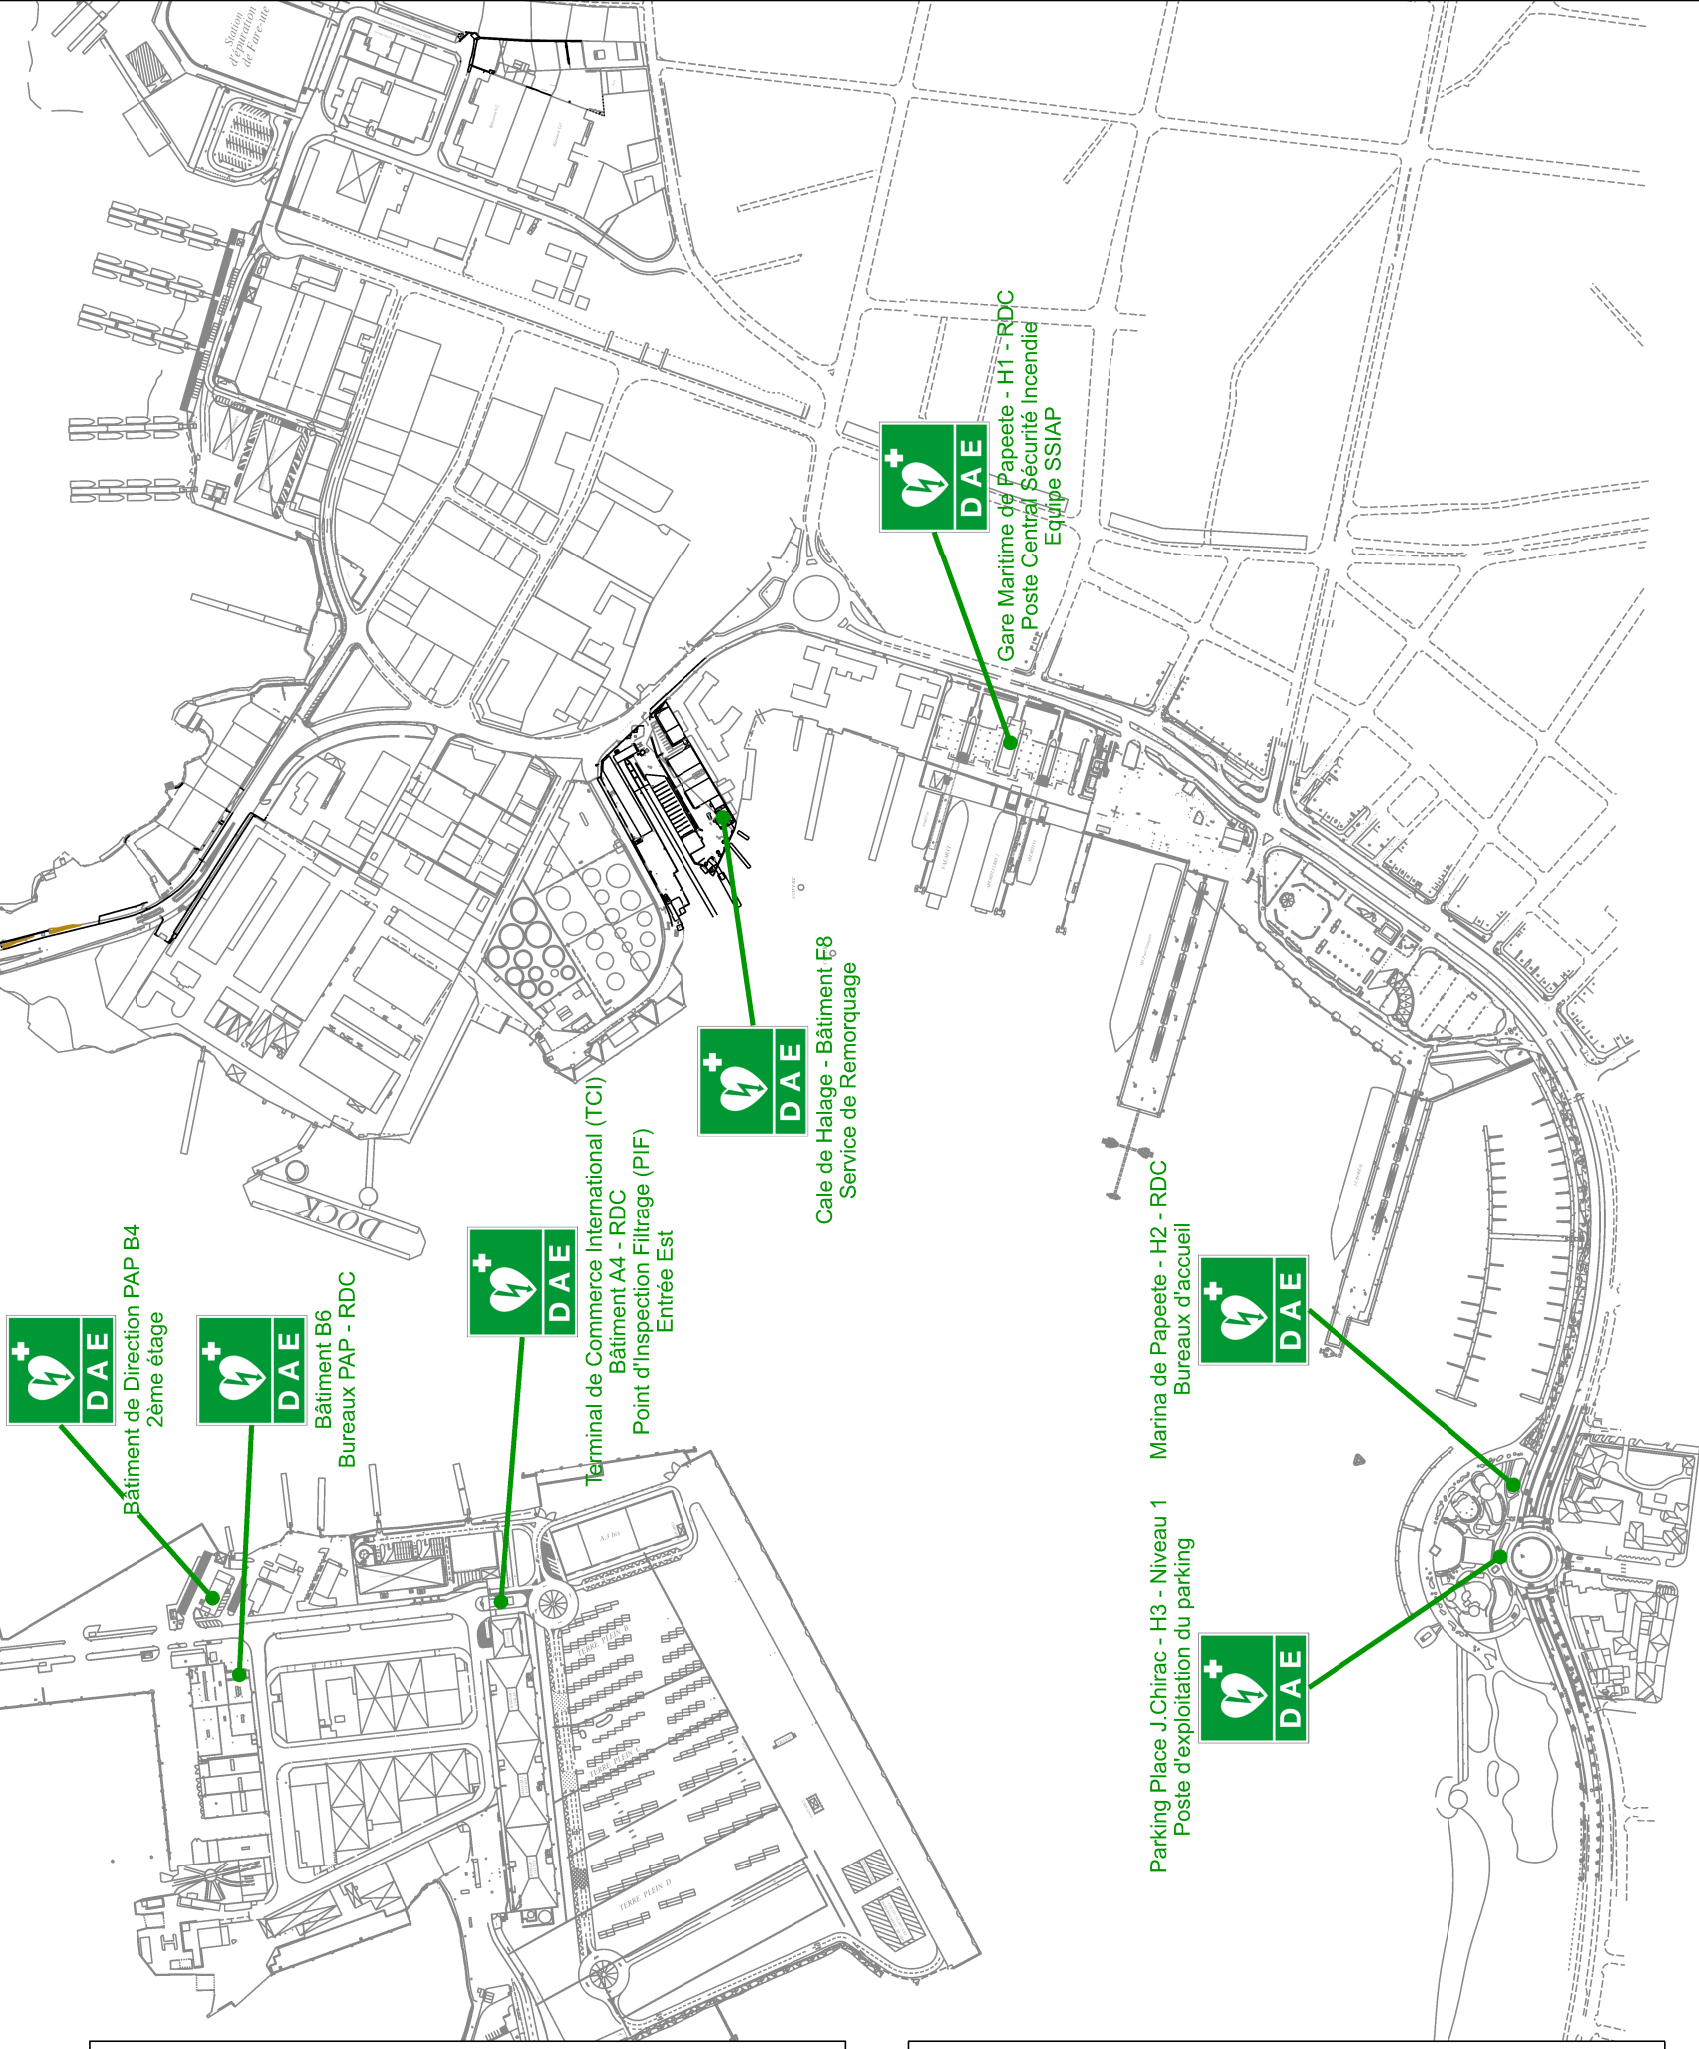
Station d'épuration de Fare-ute

DAE
Gare Maritime de Papeete - H1 - RDC
Poste Central Sécurité Incendie
Equipe SSIAP

DAE
Cale de Halage - Bâtiment F8
Service de Remorquage

DAE
Terminal de Commerce International (TCI)
Bâtiment A4 - RDC
Point d'Inspection Filtrage (PIF)
Entrée Est

DAE
Bâtiment de Direction PAP B4
2ème étage

DAE
Bâtiment B6
Bureaux PAP - RDC

DAE
Marina de Papeete - H2 - RDC
Bureaux d'accueil

DAE
Parking Place J.Chirac - H3 - Niveau 1
Poste d'exploitation du parking

DOCK

TERRE PLEIN B

TERRE PLEIN C

TERRE PLEIN D

A 3 bis